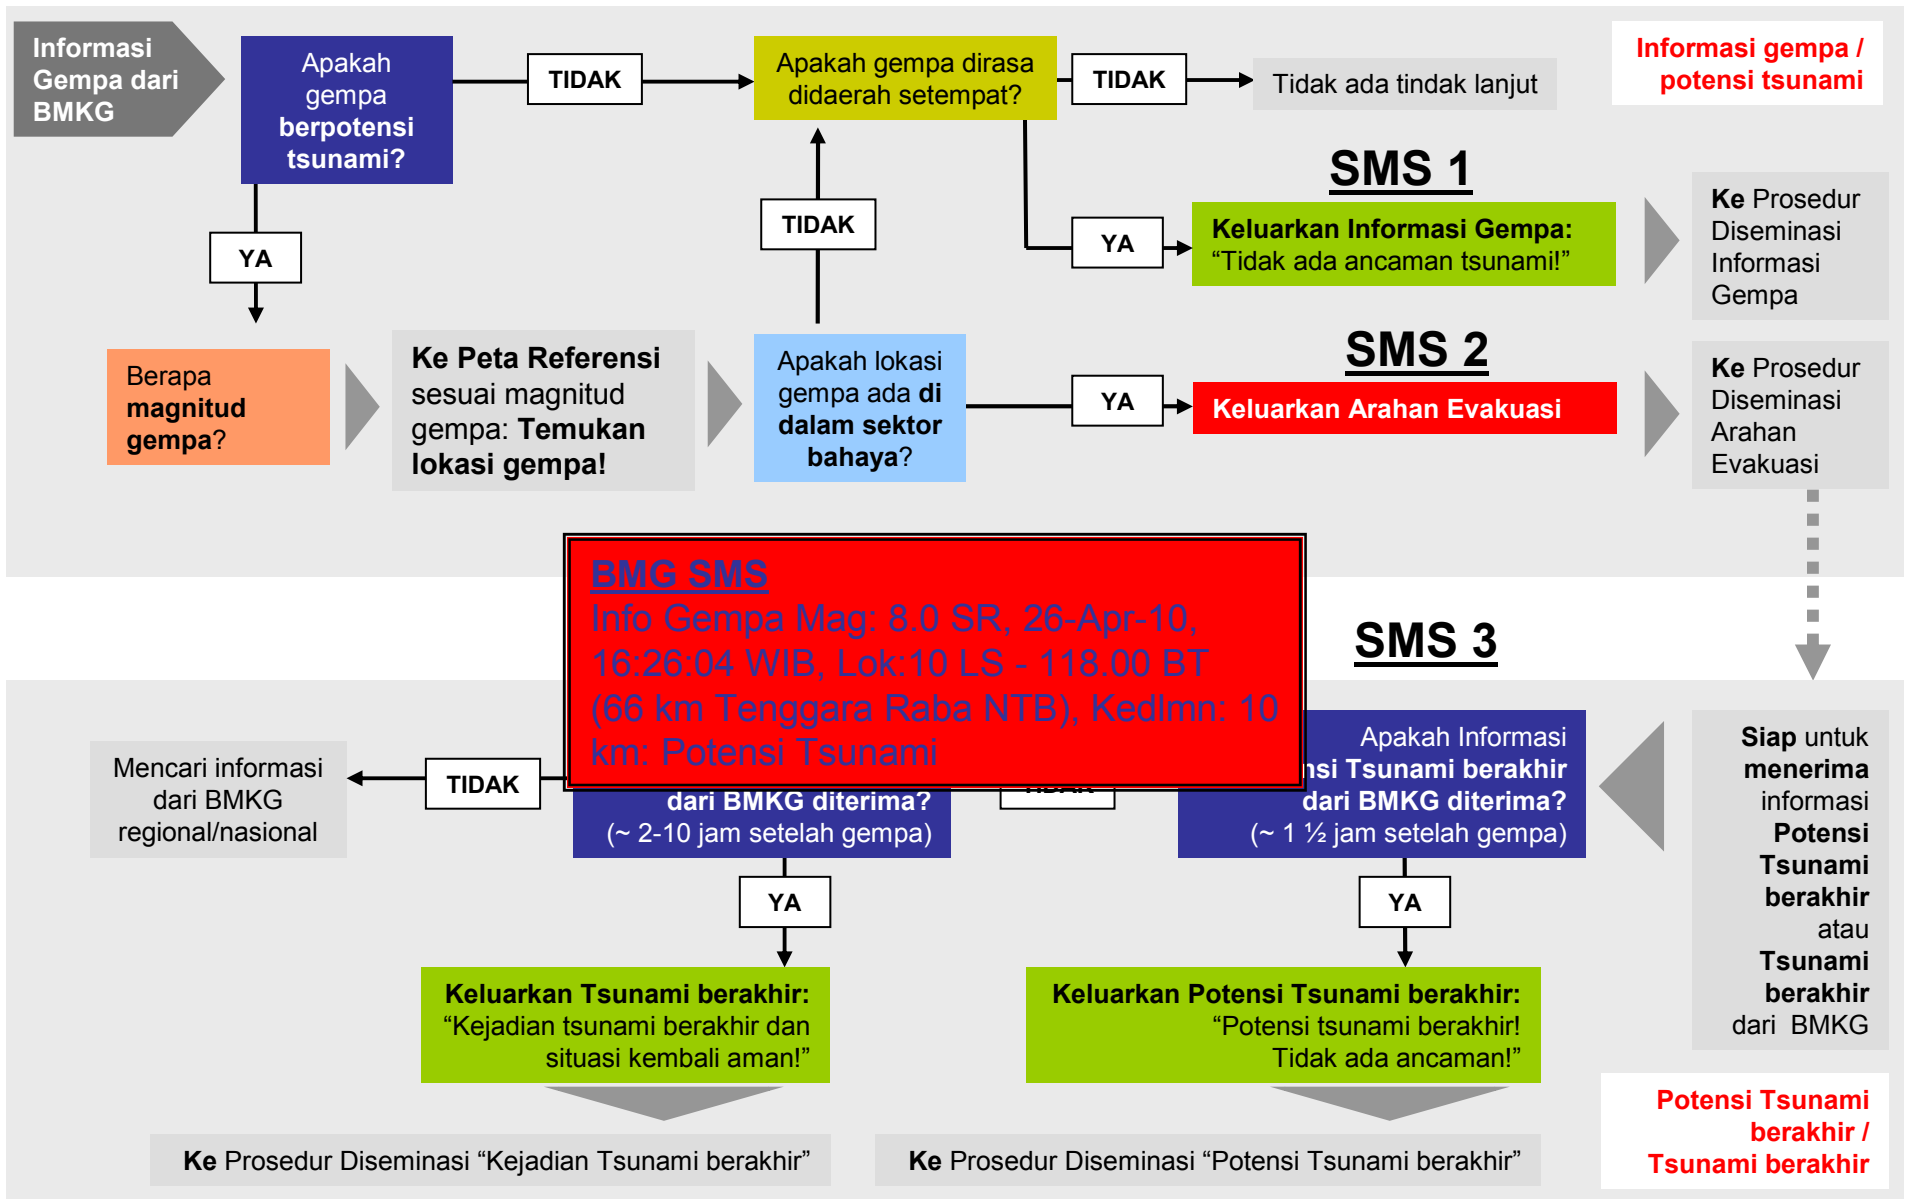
Informasi Gempa dari BMKG

Apakah gempa berpotensi tsunami?

TIDAK

Apakah gempa dirasa didaerah setempat?

TIDAK

Tidak ada tindak lanjut

Informasi gempa / potensi tsunami

SMS 1

YA

TIDAK

YA

Keluarkan Informasi Gempa: "Tidak ada ancaman tsunami!"

Ke Prosedur Diseminasi Informasi Gempa

Berapa magnitud gempa?

Ke Peta Referensi sesuai magnitud gempa: Temukan lokasi gempa!

Apakah lokasi gempa ada di dalam sektor bahaya?

SMS 2

YA

Keluarkan Arahan Evakuasi

Ke Prosedur Diseminasi Arahan Evakuasi

BMG SMS
Info Gempa Mag: 8.0 SR, 26-Apr-10, 16:26:04 WIB, Lok:10 LS - 118.00 BT (66 km Tenggara Raba NTB), Kedlmn: 10 km: Potensi Tsunami

SMS 3

Mencari informasi dari BMKG regional/nasional

TIDAK

dari BMKG diterima? (~ 2-10 jam setelah gempa)

Apakah Informasi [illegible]nsi Tsunami berakhir dari BMKG diterima? (~ 1 ½ jam setelah gempa)

Siap untuk menerima informasi Potensi Tsunami berakhir atau Tsunami berakhir dari BMKG

YA

YA

Keluarkan Tsunami berakhir: "Kejadian tsunami berakhir dan situasi kembali aman!"

Keluarkan Potensi Tsunami berakhir: "Potensi tsunami berakhir! Tidak ada ancaman!"

Potensi Tsunami berakhir / Tsunami berakhir

Ke Prosedur Diseminasi "Kejadian Tsunami berakhir"

Ke Prosedur Diseminasi "Potensi Tsunami berakhir"